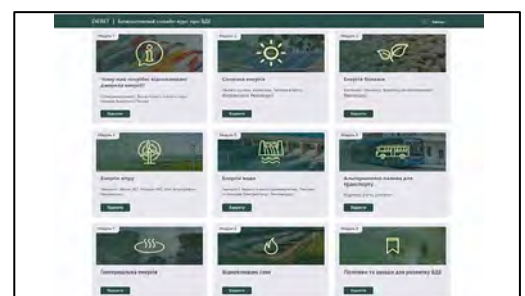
ZMINI | Безкоштовний онлайн-курс про ВДЕ

Модуль 1
Чому нам потрібні відновлювані джерела енергії?
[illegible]
Перейти

Модуль 2
Сонячна енергія
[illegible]
Перейти

Модуль 3
Енергія біомаси
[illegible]
Перейти

Модуль 4
Енергія вітру
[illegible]
Перейти

Модуль 5
Енергія води
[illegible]
Перейти

Модуль 6
Альтернативне паливо для транспорту
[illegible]
Перейти

Модуль 7
Геотермальна енергія
Перейти

Модуль 8
Відновлювані гази
Перейти

Модуль 9
Політики та заходи для розвитку ВДЕ
Перейти